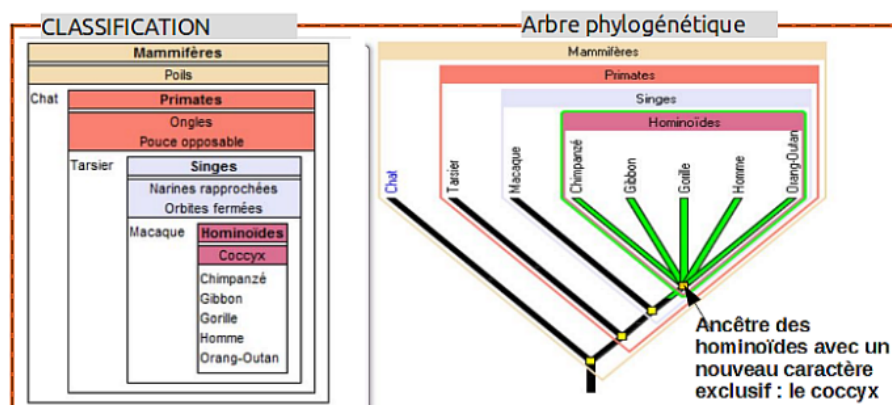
CLASSIFICATION

Mammifères
Poils
Chat
Primates
Ongles
Pouce opposable
Tarsier
Singes
Narines rapprochées
Orbites fermées
Macaque
Hominoïdes
Coccyx
Chimpanzé
Gibbon
Gorille
Homme
Orang-Outan

Arbre phylogénétique

Mammifères
Primates
Singes
Hominoïdes
Chat
Tarsier
Macaque
Chimpanzé
Gibbon
Gorille
Homme
Orang-Outan

Ancêtre des hominoïdes avec un nouveau caractère exclusif : le coccyx